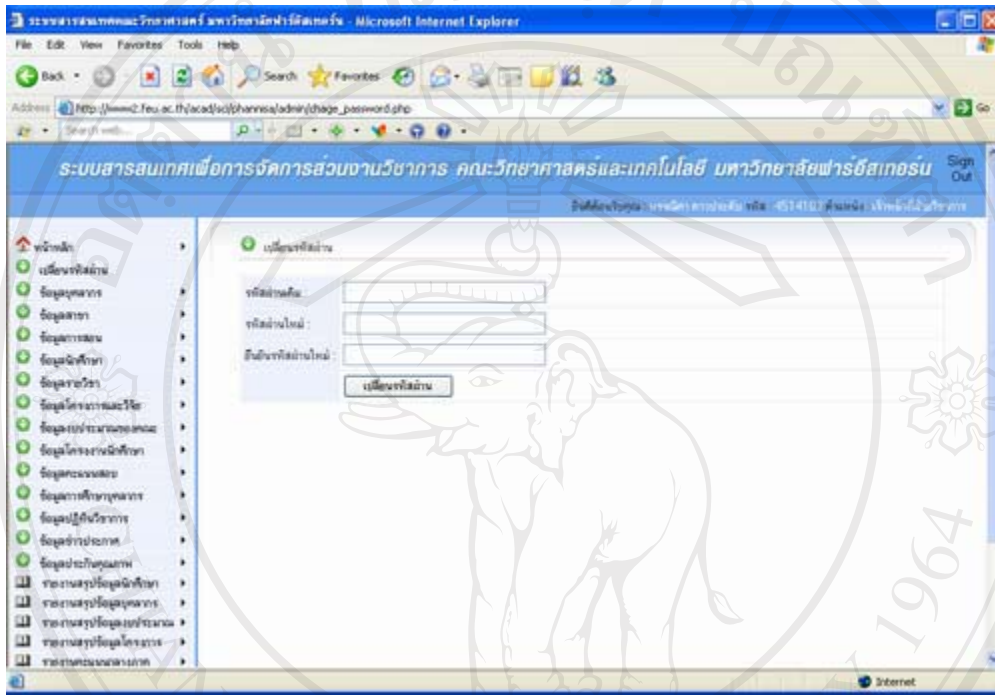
ระบบสารสนเทศคณะวิทยาศาสตร์ มหาวิทยาลัยฟาร์อีสเทอร์น - Microsoft Internet Explorer

File Edit View Favorites Tools Help

Back Search Favorites

Address http://www2.feu.ac.th/acad/sci/phannisa/admin/chage_password.php Go

Search web...

ระบบสารสนเทศเพื่อการจัดการส่วนงานวิชาการ คณะวิทยาศาสตร์และเทคโนโลยี มหาวิทยาลัยฟาร์อีสเทอร์น

Sign Out

ยินดีต้อนรับคุณ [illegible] รหัส 4514102 ตำแหน่ง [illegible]

หน้าหลัก
เปลี่ยนรหัสผ่าน
ข้อมูลบุคลากร
ข้อมูลสาขา
ข้อมูลการสอน
ข้อมูลนักศึกษา
ข้อมูลรายวิชา
ข้อมูลโครงการและวิจัย
ข้อมูลงบประมาณของคณะ
ข้อมูลโครงงานนักศึกษา
ข้อมูลคะแนนสอบ
ข้อมูลการศึกษาบุคลากร
ข้อมูลปฏิทินวิชาการ
ข้อมูลข่าวประกาศ
ข้อมูลประกันคุณภาพ
รายงานสรุปข้อมูลนักศึกษา
รายงานสรุปข้อมูลบุคลากร
รายงานสรุปข้อมูลงบประมาณ
รายงานสรุปข้อมูลโครงการ
รายงานคะแนนกลางภาค

เปลี่ยนรหัสผ่าน

รหัสผ่านเดิม :
รหัสผ่านใหม่ :
ยืนยันรหัสผ่านใหม่ :

เปลี่ยนรหัสผ่าน

Internet